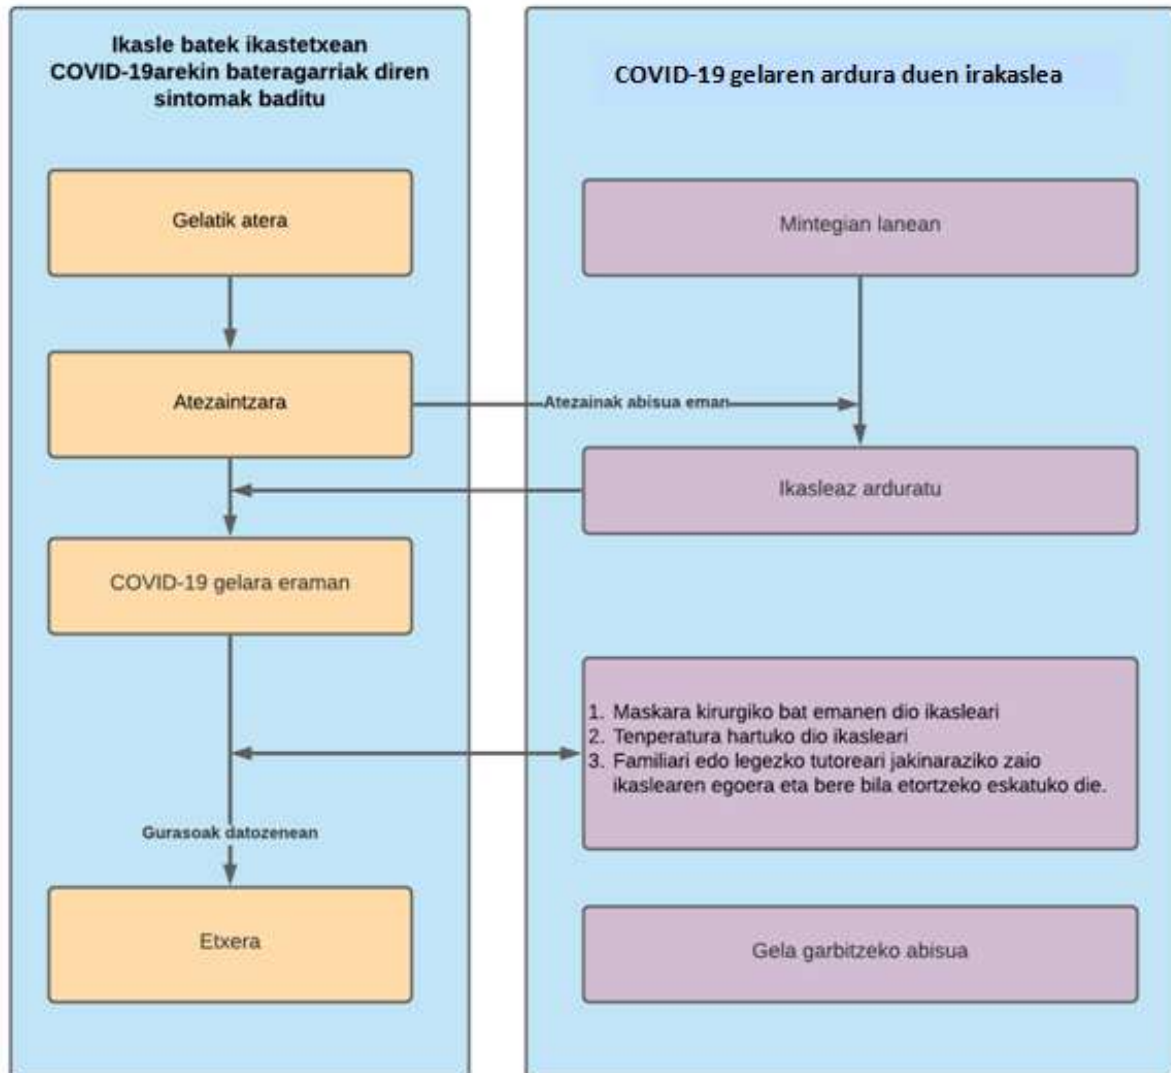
Ikasle batek ikastetxean COVID-19arekin bateragarriak diren sintomak baditu

COVID-19 gelaren ardura duen irakaslea

Gelatik atera

Mintegian lanean

Atezaintzara

Atezainak abisua eman

Ikasleaz arduratu

COVID-19 gelara eraman

1. Maskara kirurgiko bat emanen dio ikasleari
2. Tenperatura hartuko dio ikasleari
3. Familiari edo legezko tutoreari jakinaraziko zaio ikaslearen egoera eta bere bila etortzeko eskatuko die.

Gurasoak datozenean

Etxera

Gela garbitzeko abisua